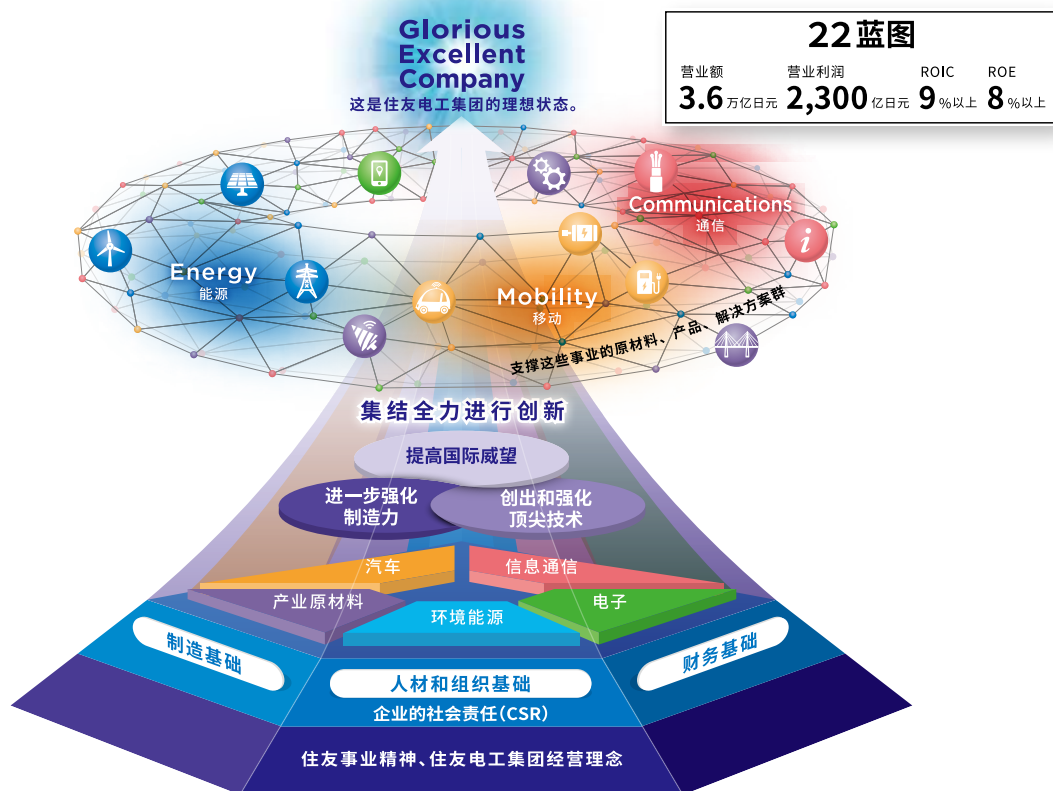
Glorious Excellent Company
这是住友电工集团的理想状态。

22蓝图

| 营业额 | 营业利润 | ROIC | ROE |
|---|---|---|---|
| 3.6万亿日元 | 2,300亿日元 | 9%以上 | 8%以上 |

Energy
能源

Mobility
移动

Communications
通信

支撑这些事业的原材料、产品、解决方案群

集结全力进行创新

提高国际威望

进一步强化制造力

创出和强化顶尖技术

汽车

信息通信

产业原材料

电子

环境能源

制造基础

财务基础

人材和组织基础

企业的社会责任(CSR)

住友事业精神、住友电工集团经营理念